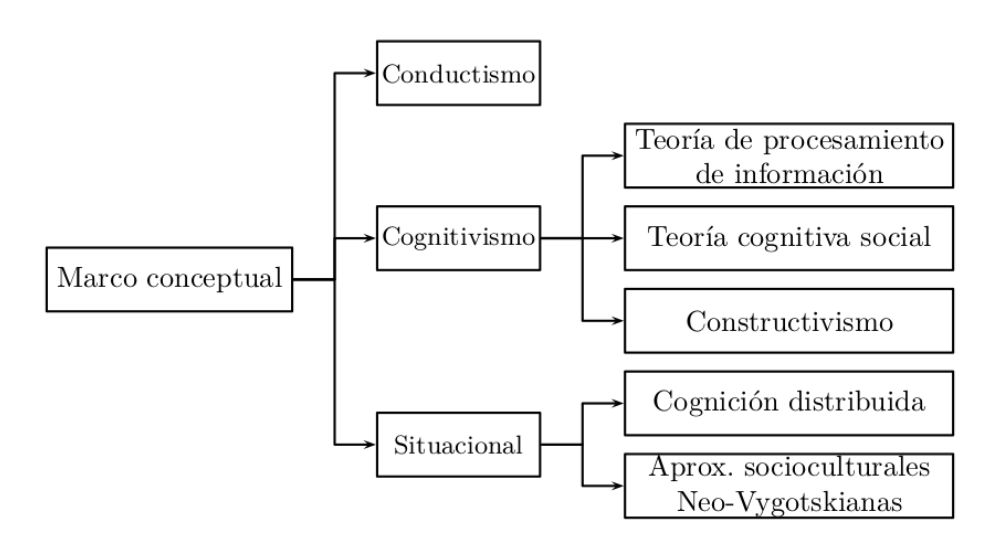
Marco conceptual

Conductismo

Cognitivismo

Teoría de procesamiento de información

Teoría cognitiva social

Constructivismo

Situacional

Cognición distribuida

Aprox. socioculturales Neo-Vygotskianas